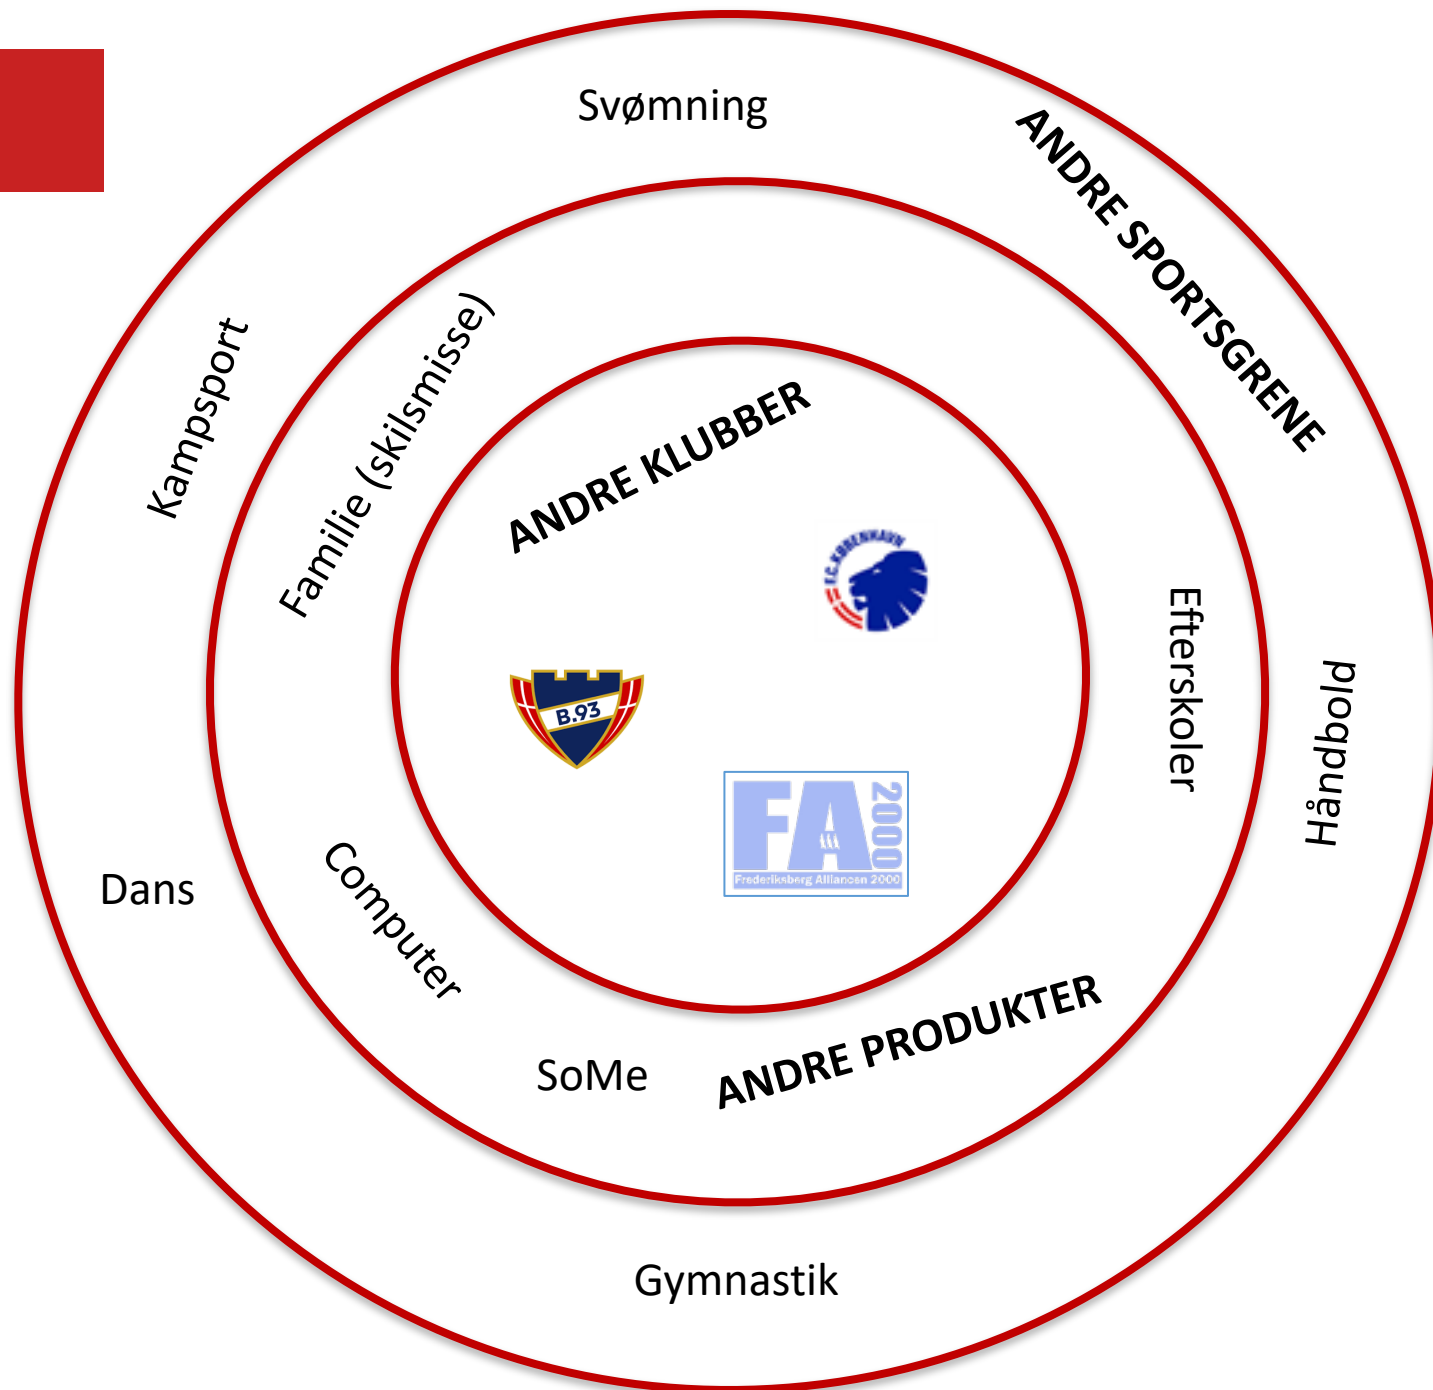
Svømning

ANDRE SPORTSGRENE

Kampsport

Familie (skilsmisse)

ANDRE KLUBBER

F.C. KØBENHAVN

B.93

FA 2000
Frederiksberg Alliancen 2000

Efterskoler

Håndbold

Dans

Computer

SoMe

ANDRE PRODUKTER

Gymnastik